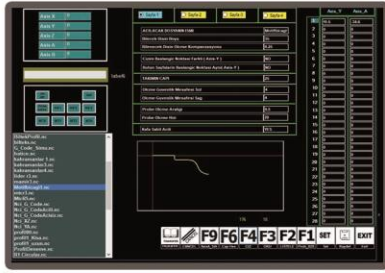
Axis X
Axis Y
Axis Z
Axis A

Stylle 1
Stylle 2
Stylle 3
Stylle 4

KESILECEK DOSYANIN ADI
Bitirme Sonu Hızı
Bitirmede Bıçak Kompanzasyonu

Contur Başlangıç Noktası Farkı ( Axis Y )
Kesim Sapmaların Başlangıç Noktası Aynı( Axis Y )

TAKIMIN ÇAPI

Dönme Gezintide Mesafesi Sol
Dönme Gezintide Mesafesi Sağ

Probe Dönme Aralığı
Probe Dönme Hızı

Kalıp Sabit Açılıl

label6

HiltonProfil.nc
hilterks.nc
G_Code_Siena.nc
Isobar.nc
kahramanlar 1.nc
kahramanlar 2.nc
kahramanlar 3.nc
lider cl.nc
metal.nc
MetalBeyaz1.nc
mihri1.nc
Mkt01.nc
Mci_G_Code.nc
Mci_G_CodeBold.nc
Mci_G_CodeKrem.nc
Mci_K2.nc
Mci_Y6.nc
profil00.nc
p_redact_ilam.nc
profil10_assets.nc
ProfilDimension.nc
RH Circular.nc

Axis Y
Axis A

F9 F6 F4 F3 F2 F1
SET
EXIT
EXIT